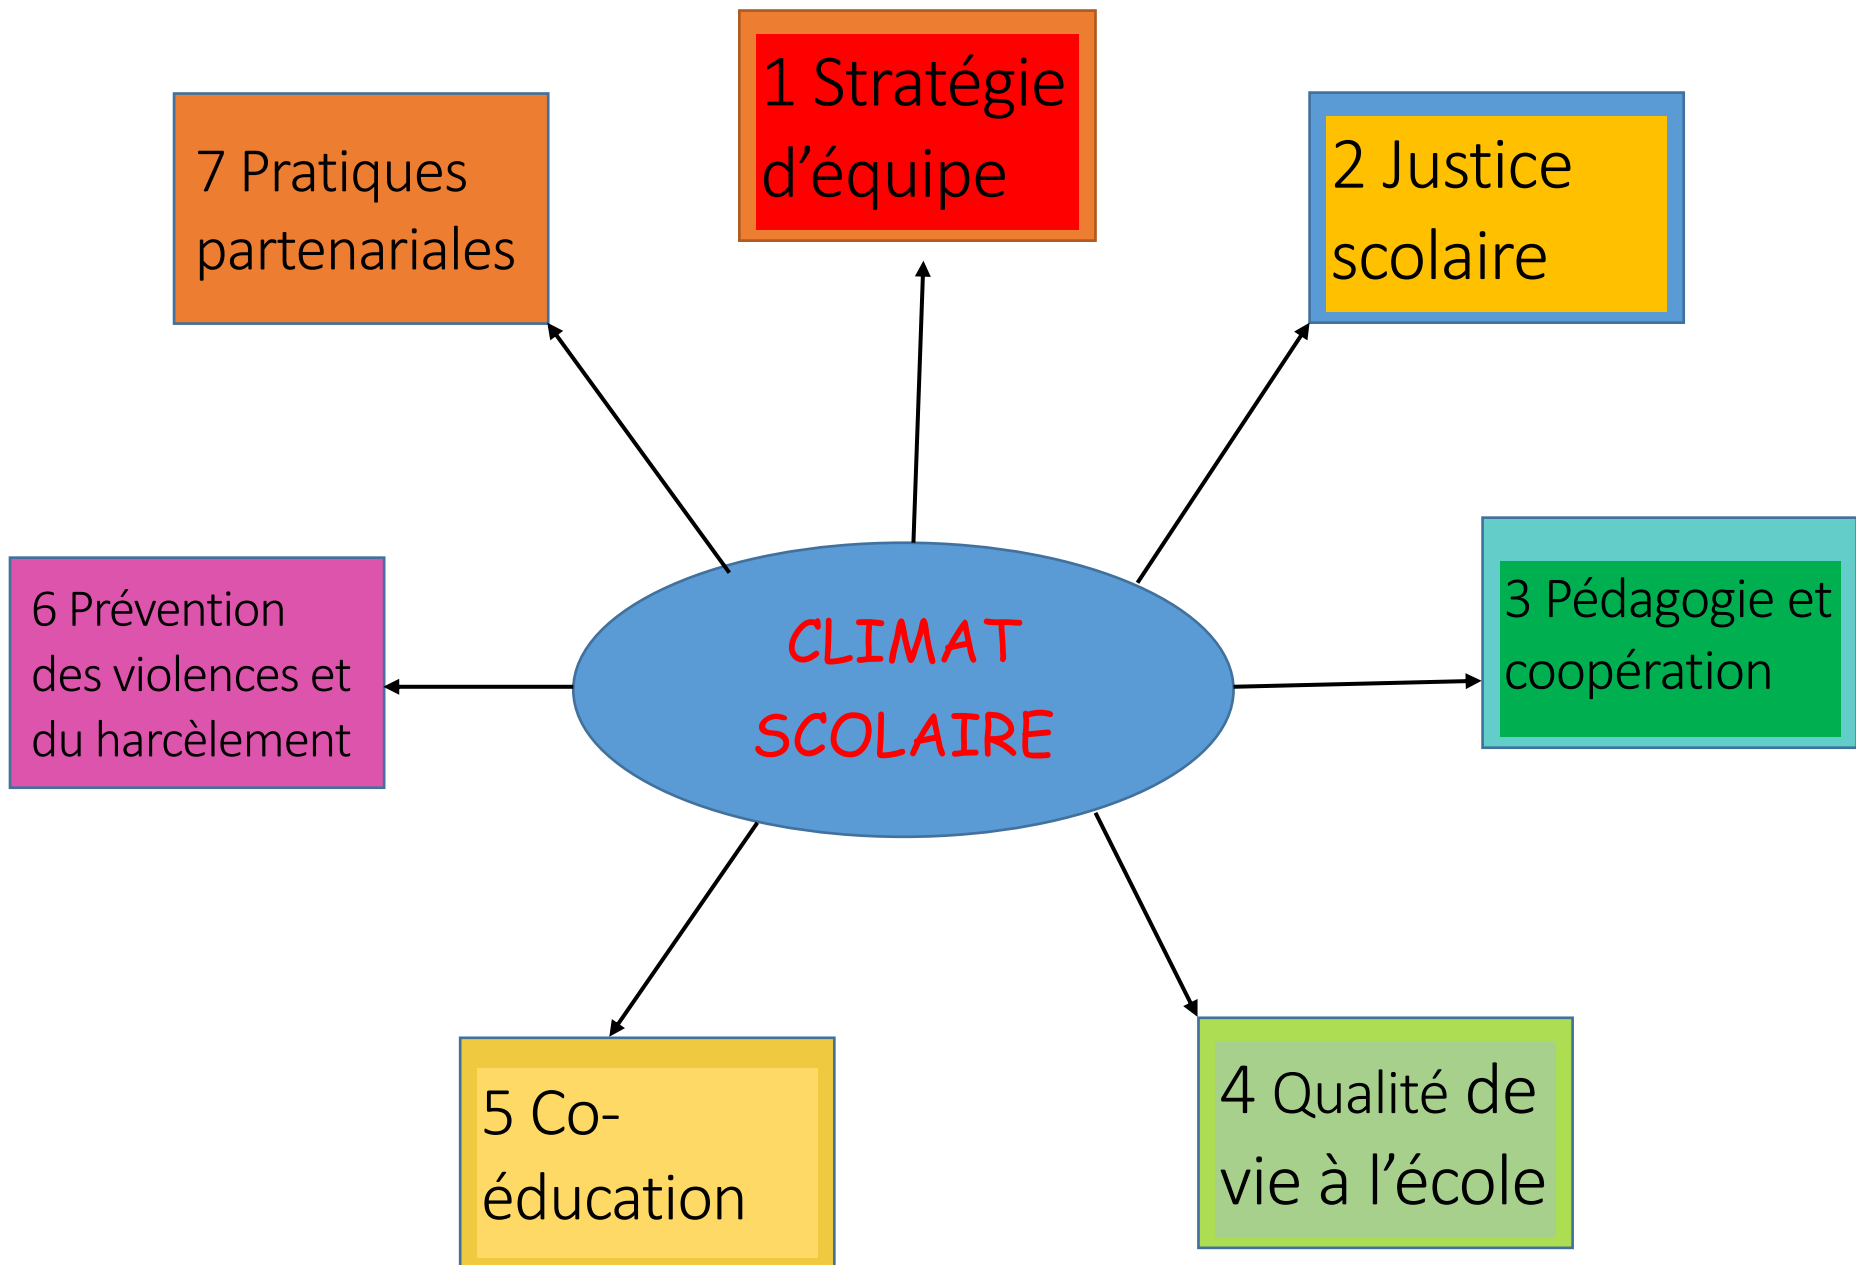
1 Stratégie d’équipe

7 Pratiques partenariales

2 Justice scolaire

CLIMAT SCOLAIRE

6 Prévention des violences et du harcèlement

3 Pédagogie et coopération

5 Co-éducation

4 Qualité de vie à l’école